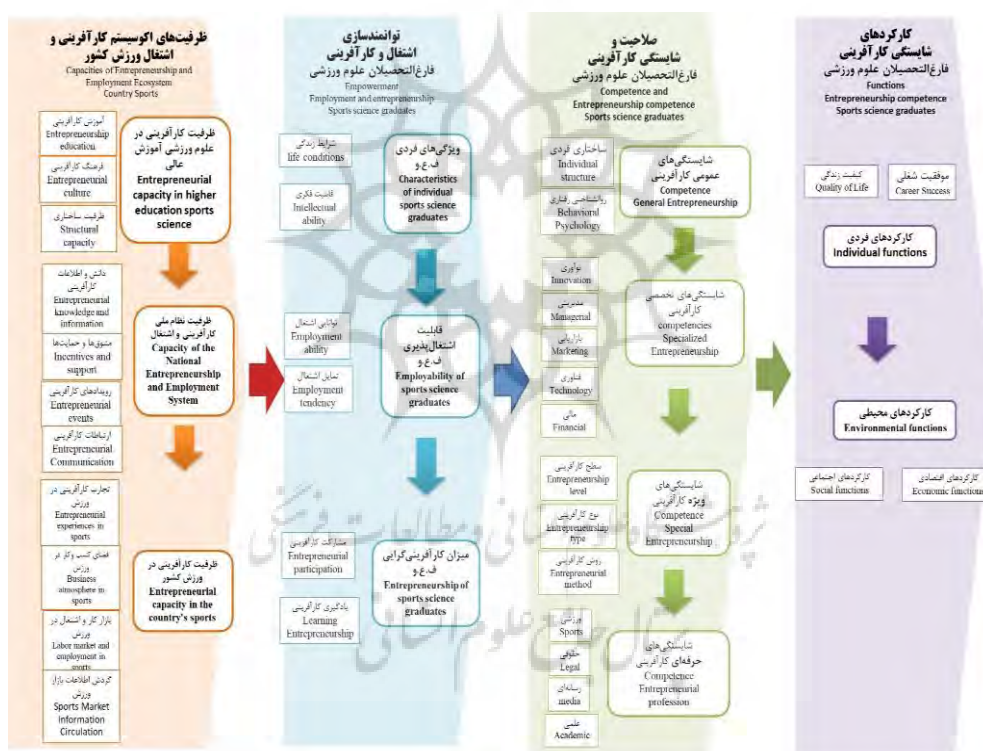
ظرفیت‌های اکوسیستم کارآفرینی و اشتغال ورزش کشور
Capacities of Entrepreneurship and Employment Ecosystem Country Sports

آموزش کارآفرینی
Entrepreneurship education

فرهنگ کارآفرینی
Entrepreneurial culture

ظرفیت ساختاری
Structural capacity

ظرفیت کارآفرینی در علوم ورزشی آموزش عالی
Entrepreneurial capacity in higher education sports science

دانش و اطلاعات کارآفرینی
Entrepreneurial knowledge and information

مشوق‌ها و حمایت‌ها
Incentives and support

رویدادهای کارآفرینی
Entrepreneurial events

ارتباطات کارآفرینی
Entrepreneurial Communication

ظرفیت نظام ملی کارآفرینی و اشتغال
Capacity of the National Entrepreneurship and Employment System

تجارب کارآفرینی در ورزش
Entrepreneurial experiences in sports

فضای کسب و کار در ورزش
Business atmosphere in sports

بازار کار و اشتغال در ورزش
Labor market and employment in sports

گردش اطلاعات بازار ورزش
Sports Market Information Circulation

ظرفیت کارآفرینی در ورزش کشور
Entrepreneurial capacity in the country's sports

توانمندسازی اشتغال و کارآفرینی فارغ‌التحصیلان علوم ورزشی
Empowerment Employment and entrepreneurship Sports science graduates

شرایط زندگی
life conditions

قابلیت فکری
Intellectual ability

ویژگی‌های فردی ف.ع.و
Characteristics of individual sports science graduates

توانایی اشتغال
Employment ability

تمایل اشتغال
Employment tendency

قابلیت اشتغال‌پذیری ف.ع.و
Employability of sports science graduates

مشارکت کارآفرینی
Entrepreneurial participation

یادگیری کارآفرینی
Learning Entrepreneurship

میزان کارآفرینی‌گرایی ف.ع.و
Entrepreneurship of sports science graduates

صلاحیت و شایستگی کارآفرینی فارغ‌التحصیلان علوم ورزشی
Competence and Entrepreneurship competence Sports science graduates

ساختاری فردی
Individual structure

روانشناسی رفتاری
Behavioral Psychology

شایستگی‌های عمومی کارآفرینی
Competence General Entrepreneurship

نوآوری
Innovation

مدیریتی
Managerial

بازاریابی
Marketing

فناوری
Technology

مالی
Financial

شایستگی‌های تخصصی کارآفرینی
competencies Specialized Entrepreneurship

سطح کارآفرینی
Entrepreneurship level

نوع کارآفرینی
Entrepreneurship type

روش کارآفرینی
Entrepreneurial method

شایستگی‌های ویژه کارآفرینی
Competence Special Entrepreneurship

ورزشی
Sports

حقوقی
Legal

رسانه‌ای
media

علمی
Academic

شایستگی‌های حرفه‌ای کارآفرینی
Competence Entrepreneurial profession

کارکردهای شایستگی کارآفرینی فارغ‌التحصیلان علوم ورزشی
Functions Entrepreneurship competence Sports science graduates

کیفیت زندگی
Quality of Life

موفقیت شغلی
Career Success

کارکردهای فردی
Individual functions

کارکردهای محیطی
Environmental functions

کارکردهای اجتماعی
Social functions

کارکردهای اقتصادی
Economic functions